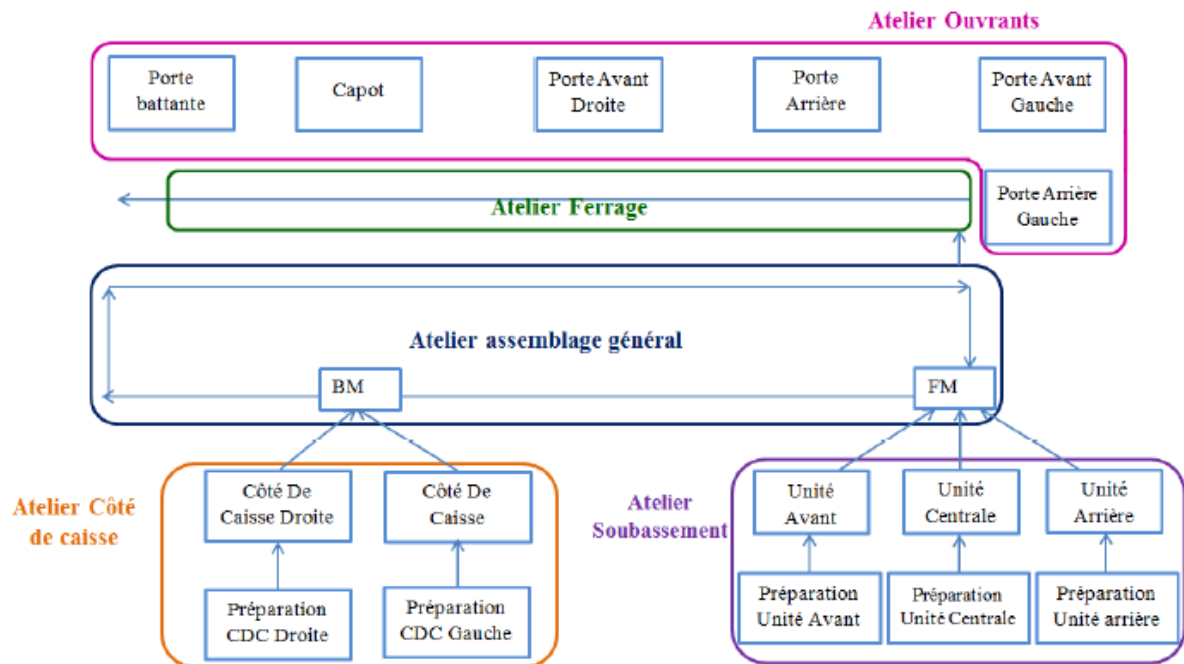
Atelier Ouvrants

Porte battante

Capot

Porte Avant Droite

Porte Arrière

Porte Avant Gauche

Porte Arrière Gauche

Atelier Ferrage

Atelier assemblage général

BM

FM

Atelier Côté de caisse

Côté De Caisse Droite

Côté De Caisse

Préparation CDC Droite

Préparation CDC Gauche

Atelier Soubassement

Unité Avant

Unité Centrale

Unité Arrière

Préparation Unité Avant

Préparation Unité Centrale

Préparation Unité arrière